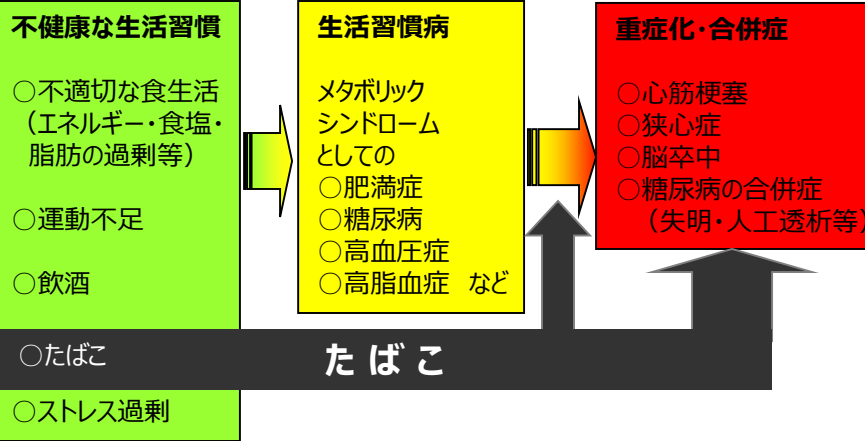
不健康な生活習慣

○不適切な食生活（エネルギー・食塩・脂肪の過剰等）

○運動不足

○飲酒

○たばこ

○ストレス過剰

生活習慣病

メタボリックシンドロームとしての
○肥満症
○糖尿病
○高血圧症
○高脂血症　など

重症化・合併症

○心筋梗塞
○狭心症
○脳卒中
○糖尿病の合併症（失明・人工透析等）

たばこ